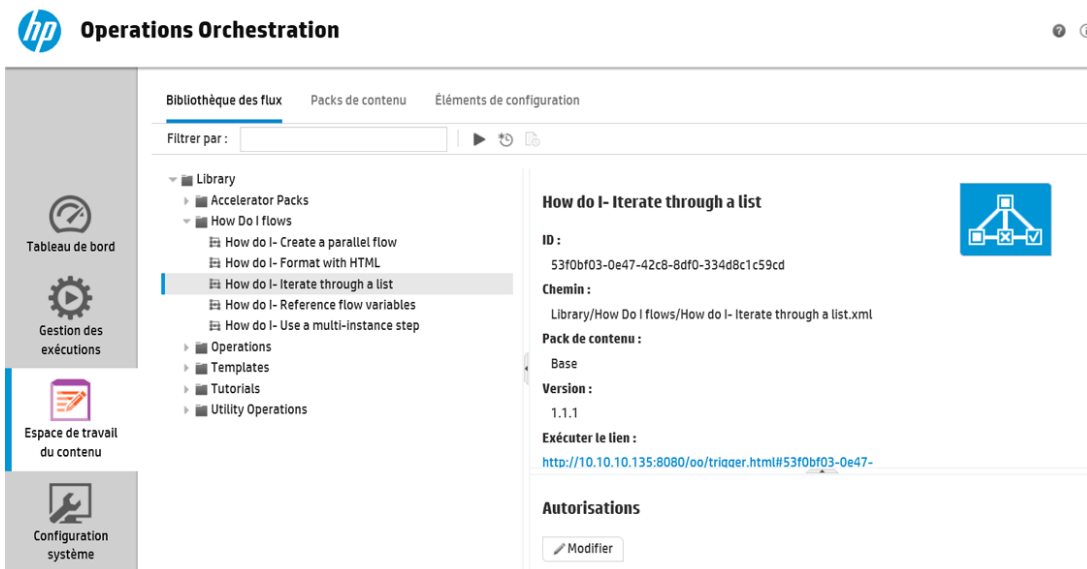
hp Operations Orchestration

Bibliothèque des flux Packs de contenu Éléments de configuration

Filtrer par :

Tableau de bord

Gestion des exécutions

Espace de travail du contenu

Configuration système

Library
Accelerator Packs
How Do I flows
How do I- Create a parallel flow
How do I- Format with HTML
How do I- Iterate through a list
How do I- Reference flow variables
How do I- Use a multi-instance step
Operations
Templates
Tutorials
Utility Operations

How do I- Iterate through a list

ID :
53f0bf03-0e47-42c8-8df0-334d8c1c59cd

Chemin :
Library/How Do I flows/How do I- Iterate through a list.xml

Pack de contenu :
Base

Version :
1.1.1

Exécuter le lien :
http://10.10.10.135:8080/oo/trigger.html#53f0bf03-0e47-

Autorisations

Modifier